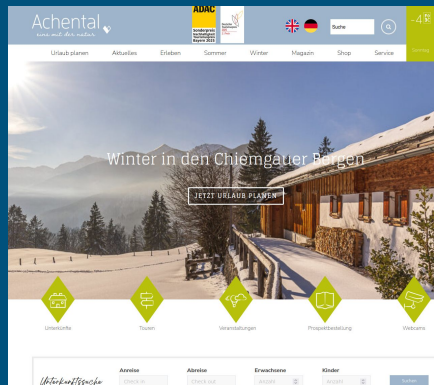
Achental
eins mit der natur

ADAC
Sonderpreis Nachhaltigen Bayern 2023

Suche

-4

Sonntag

Urlaub planen
Aktuelles
Erleben
Sommer
Winter
Magazin
Shop
Service

Winter in den Chiemgauer Bergen

JETZT URLAUB PLANEN

Unterkünfte
Touren
Veranstaltungen
Prospektbestellung
Webcams

Unterkunftssuche
Anreise
Check in
Abreise
Check out
Erwachsene
Anzahl
Kinder
Anzahl
Suchen